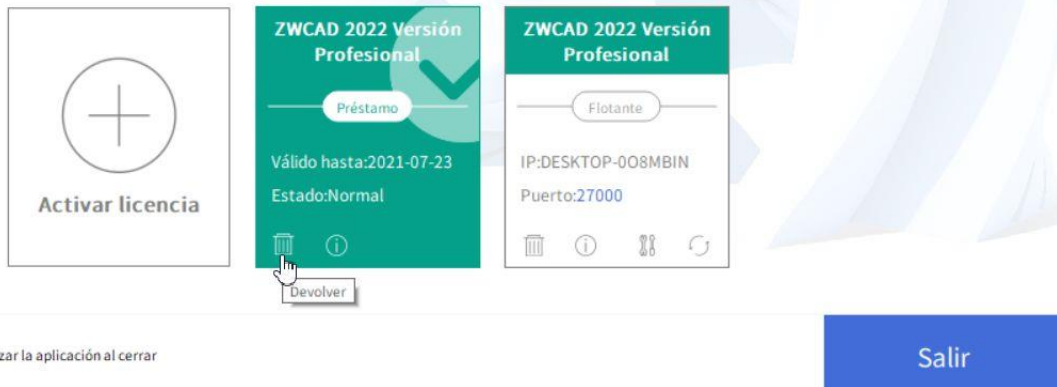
Activar licencia

ZWCAD 2022 Versión Profesional

Préstamo

Válido hasta:2021-07-23

Estado:Normal

Devolver

ZWCAD 2022 Versión Profesional

Flotante

IP:DESKTOP-0O8MBIN

Puerto:27000

zar la aplicación al cerrar

Salir